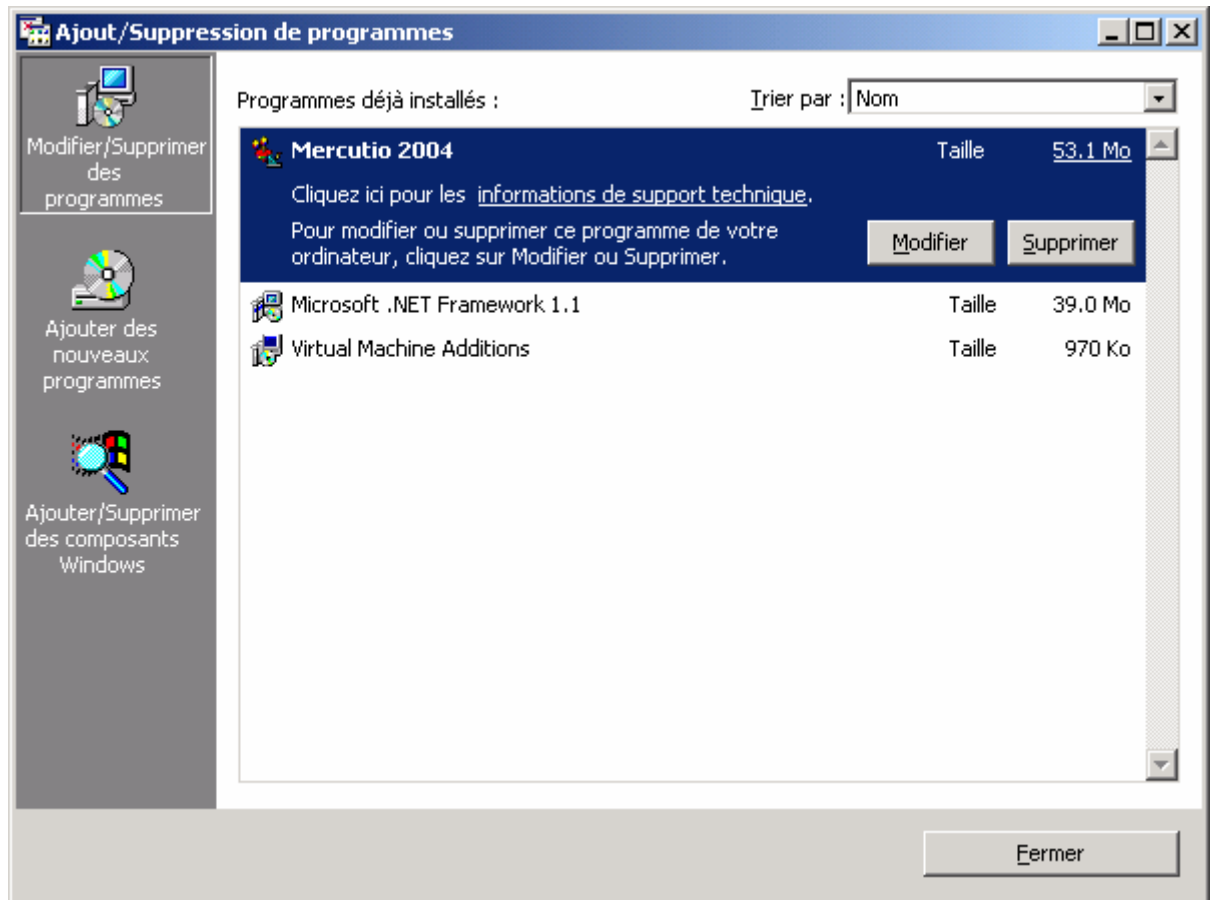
Ajout/Suppression de programmes

Modifier/Supprimer des programmes

Ajouter des nouveaux programmes

Ajouter/Supprimer des composants Windows

Programmes déjà installés :

Trier par : Nom

Mercutio 2004 Taille 53.1 Mo

Cliquez ici pour les informations de support technique.

Pour modifier ou supprimer ce programme de votre ordinateur, cliquez sur Modifier ou Supprimer.

Modifier Supprimer

Microsoft .NET Framework 1.1 Taille 39.0 Mo

Virtual Machine Additions Taille 970 Ko

Fermer